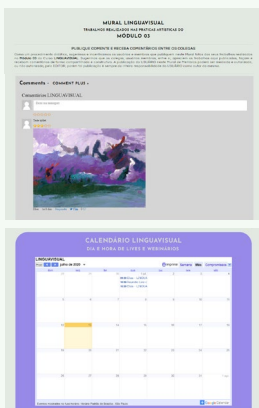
MURAL LINGUAVISUAL

TRABALHOS REALIZADOS NAS PRÁTICAS ARTÍSTICAS DO

MÓDULO 03

PUBLIQUE COMENTE E RECEBA COMENTÁRIOS ENTRE OS COLEGAS

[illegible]

Comments · COMMENT PLUS ·

Comentários LINGUAVISUAL

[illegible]

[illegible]

CALENDÁRIO LINGUAVISUAL

DIA E HORA DE LIVES E WEBINÁRIOS

LINGUAVISUAL

Hoje julho de 2020

Imprimir Semana Mês Compromissos

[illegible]